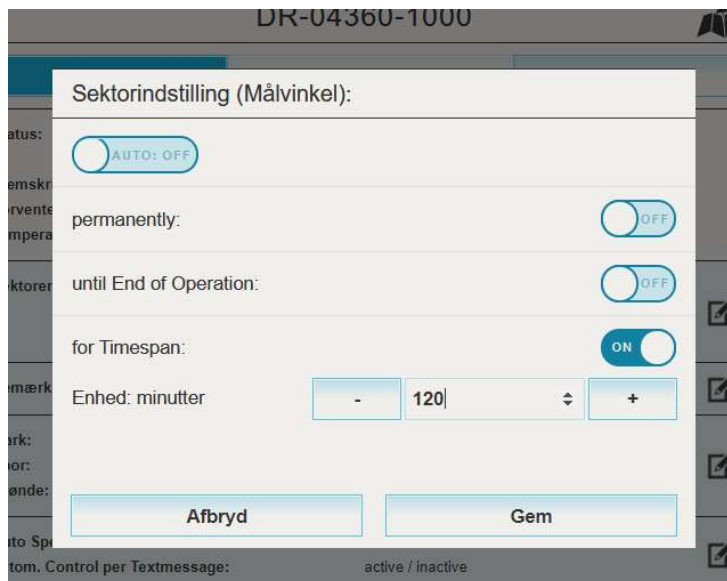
DR-04360-1000

atus:

emskr
rvente
mpera

ktorer

emærk

rk:
or:
ønde:

to Spe
tom. Control per Textmessage: active / inactive

Sektorindstilling (Målvinkel):

AUTO: OFF

permanently:
OFF

until End of Operation:
OFF

for Timespan:
ON

Enhed: minutter
-
120
+

Afbryd
Gem